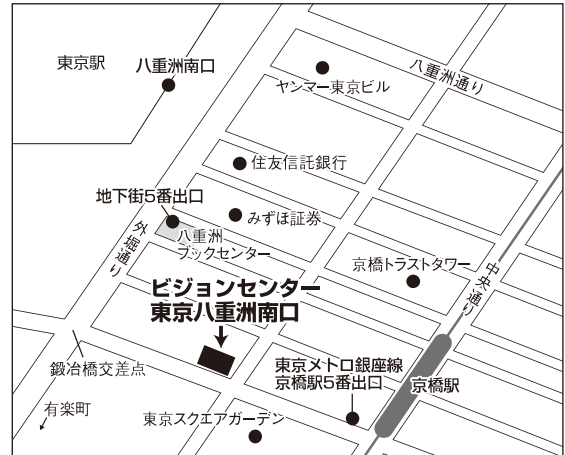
東京駅

八重洲南口

ヤンマー東京ビル

八重洲通り

住友信託銀行

地下街5番出口

みずほ証券

外堀通り

八重洲ブックセンター

京橋トラストタワー

中央通り

ビジョンセンター
東京八重洲南口

鍛冶橋交差点

東京メトロ銀座線
京橋駅5番出口

京橋駅

有楽町

東京スクエアガーデン